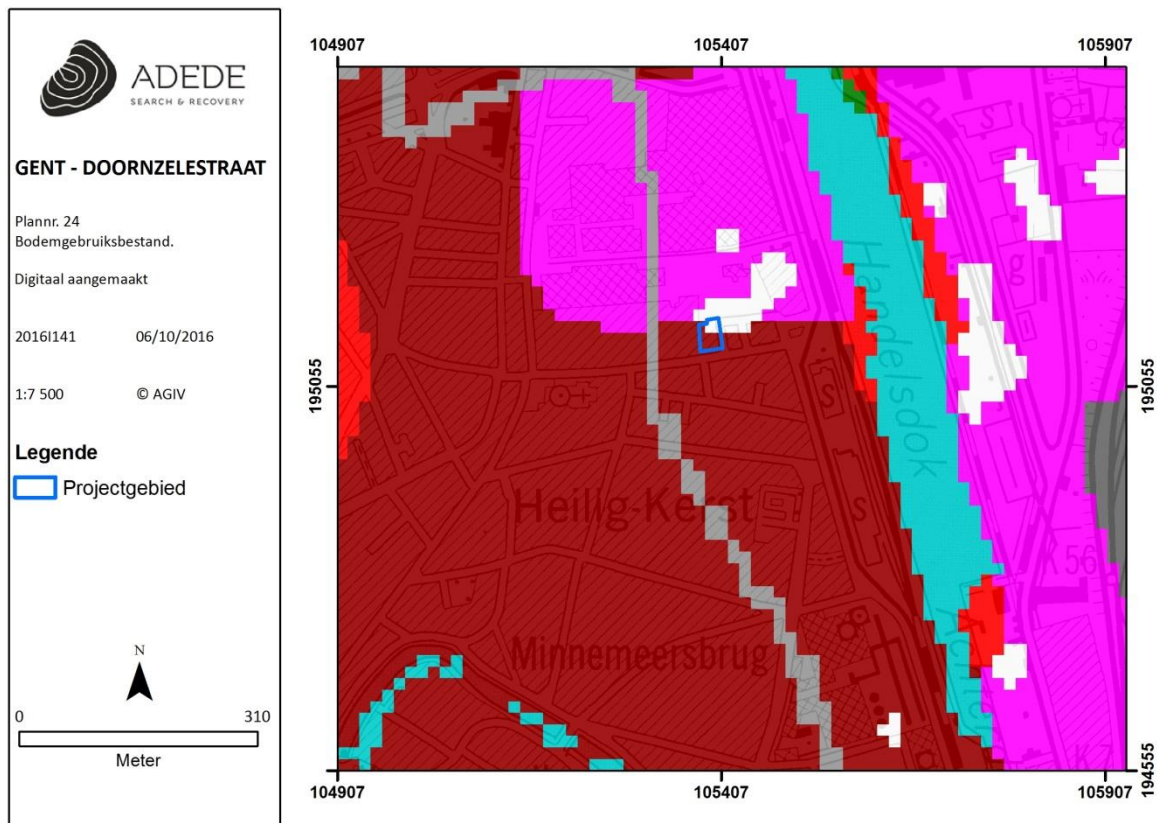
ADEDE
SEARCH & RECOVERY

GENT - DOORNZELESTRAAT

Plannr. 24
Bodemgebruiksbestand.

Digitaal aangemaakt

2016I141 06/10/2016

1:7 500 © AGIV

Legende
Projectgebied

N

0 310
Meter

104907
105407
105907
195055
195055
104907
105407
105907
194555

Handelsdok
Heilig-Kerst
Minnemeersbrug
K 56
S
S
S
25
K 7